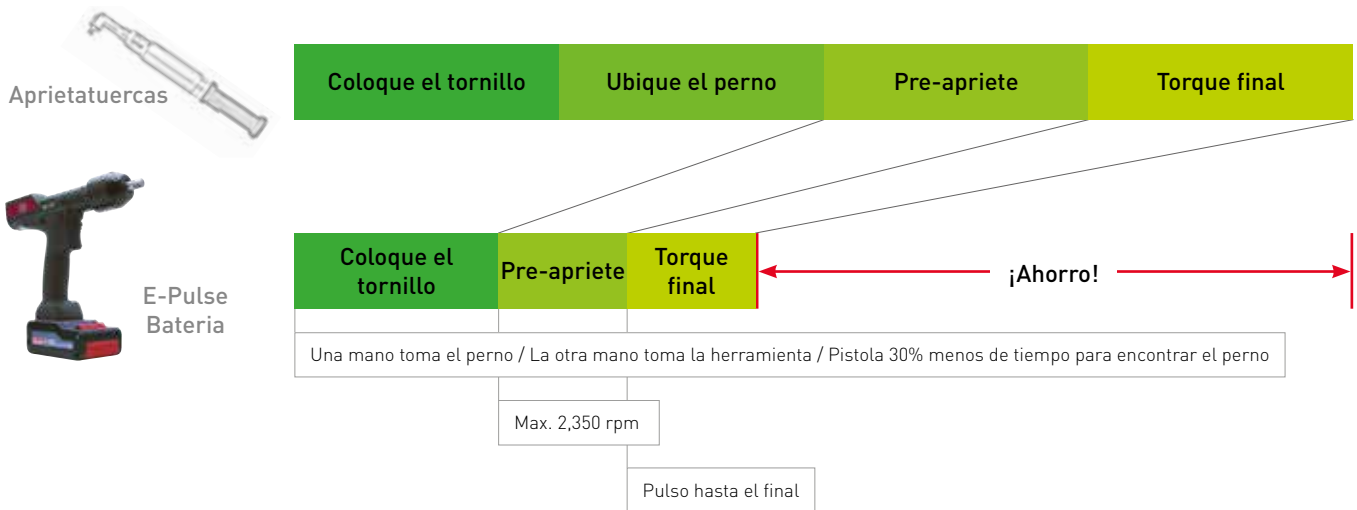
Aprietatuercas

Coloque el tornillo | Ubique el perno | Pre-apriete | Torque final

E-Pulse Bateria

Coloque el tornillo | Pre-apriete | Torque final

¡Ahorro!

Una mano toma el perno / La otra mano toma la herramienta / Pistola 30% menos de tiempo para encontrar el perno

Max. 2,350 rpm

Pulso hasta el final